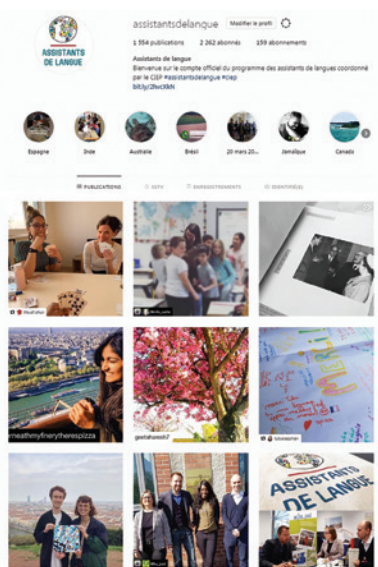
ASSISTANTS DE LANGUE

assistantsdelangue Modifier le profil

1 554 publications 2 262 abonnés 159 abonnements

Assistants de langue
Bienvenue sur le compte officiel du programme des assistants de langues coordonné par le CIEP #assistantsdelangue #ciep
bit.ly/2fwcXkN

Espagne Inde Australie Brésil 20 mars 20... Jamaïque Canada

PUBLICATIONS IGTV ENREGISTREMENTS IDENTIFIÉ(E)

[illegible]

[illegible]

meathmyfineryitherespizza

gastahaneo67

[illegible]

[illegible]

ASSISTANTS DE LANGUE